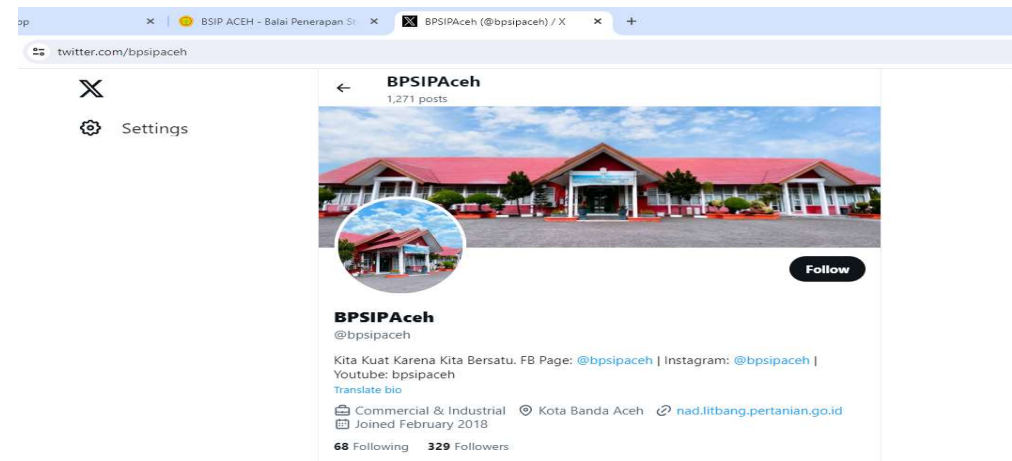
op × | BSIP ACEH - Balai Penerapan St × | BPSIPAceh (@bpsipaceh) / X × +

twitter.com/bpsipaceh

Settings

BPSIPAceh
1,271 posts

Follow

BPSIPAceh
@bpsipaceh

Kita Kuat Karena Kita Bersatu. FB Page: @bpsipaceh | Instagram: @bpsipaceh | Youtube: bpsipaceh
Translate bio

Commercial & Industrial Kota Banda Aceh nad.litbang.pertanian.go.id
Joined February 2018

68 Following 329 Followers